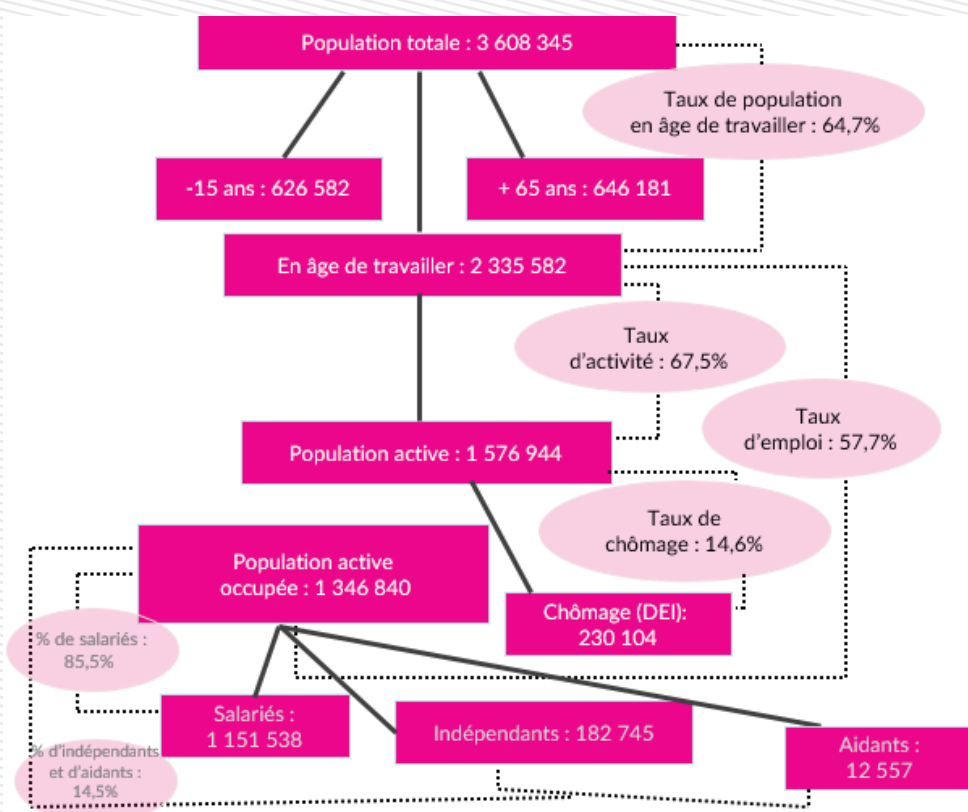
Population totale : 3 608 345

Taux de population en âge de travailler : 64,7%

-15 ans : 626 582

+ 65 ans : 646 181

En âge de travailler : 2 335 582

Taux d'activité : 67,5%

Taux d'emploi : 57,7%

Population active : 1 576 944

Taux de chômage : 14,6%

Population active occupée : 1 346 840

Chômage (DEI): 230 104

% de salariés : 85,5%

Salariés : 1 151 538

Indépendants : 182 745

Aidants : 12 557

% d'indépendants et d'aidants : 14,5%